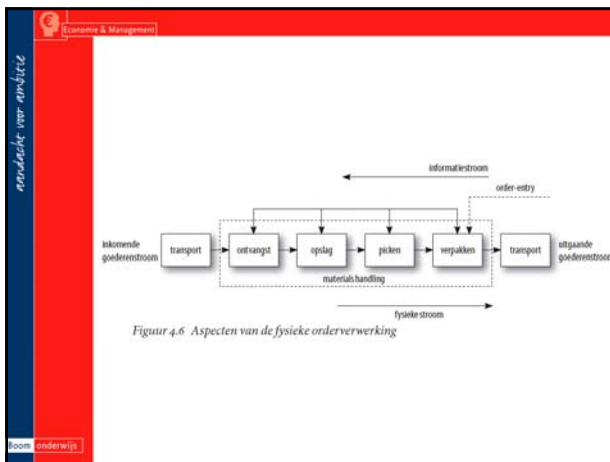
Economie & Management

aandacht voor ambitie

informatiestroom

order-entry

inkomende goederenstroom

transport

ontvangst

opslag

picken

verpakken

transport

uitgaande goederenstroom

materials handling

fysieke stroom

Figuur 4.6 Aspecten van de fysieke orderverwerking

Boom onderwijs